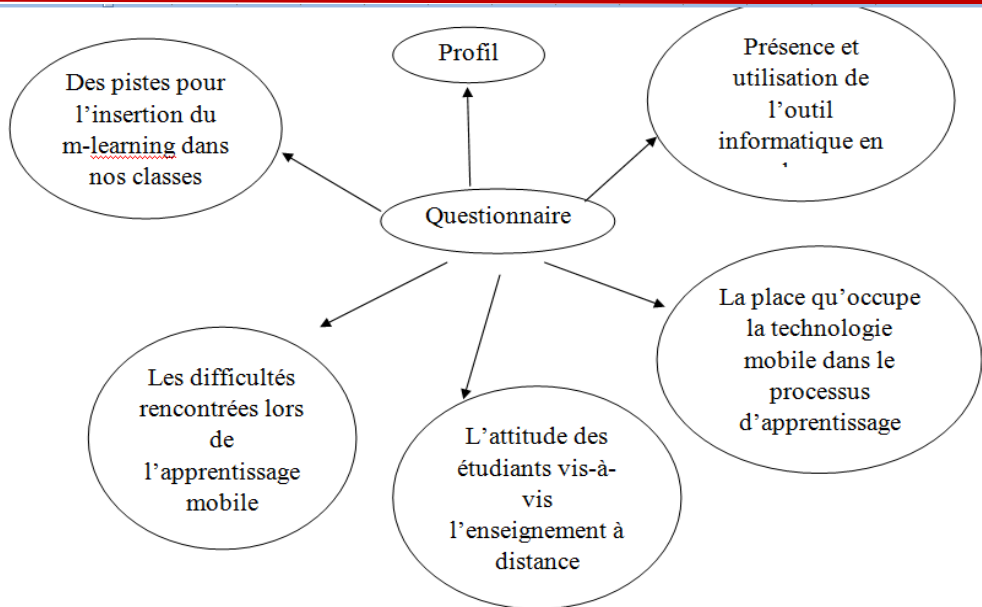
Profil

Des pistes pour l'insertion du m-learning dans nos classes

Présence et utilisation de l'outil informatique en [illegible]

Questionnaire

La place qu'occupe la technologie mobile dans le processus d'apprentissage

Les difficultés rencontrées lors de l'apprentissage mobile

L'attitude des étudiants vis-à-vis l'enseignement à distance